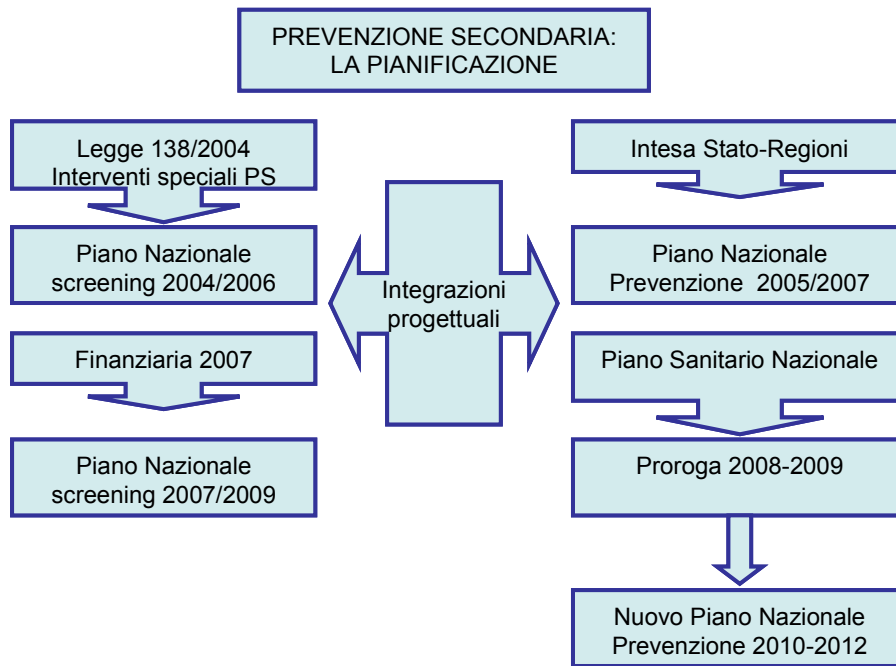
PREVENZIONE SECONDARIA:
LA PIANIFICAZIONE

Legge 138/2004
Interventi speciali PS

Piano Nazionale
screening 2004/2006

Finanziaria 2007

Piano Nazionale
screening 2007/2009

Integrazioni
progettuali

Intesa Stato-Regioni

Piano Nazionale
Prevenzione 2005/2007

Piano Sanitario Nazionale

Proroga 2008-2009

Nuovo Piano Nazionale
Prevenzione 2010-2012